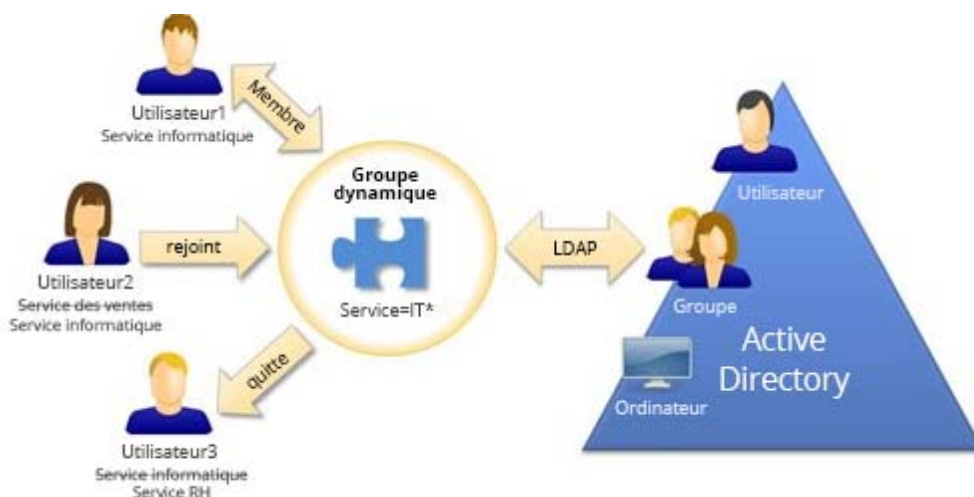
Utilisateur1
Service informatique

Membre

Utilisateur2
~~Service des ventes~~
Service informatique

rejoint

Utilisateur3
~~Service informatique~~
Service RH

quitte

Groupe dynamique

Service=IT*

LDAP

Utilisateur

Groupe

Active Directory

Ordinateur